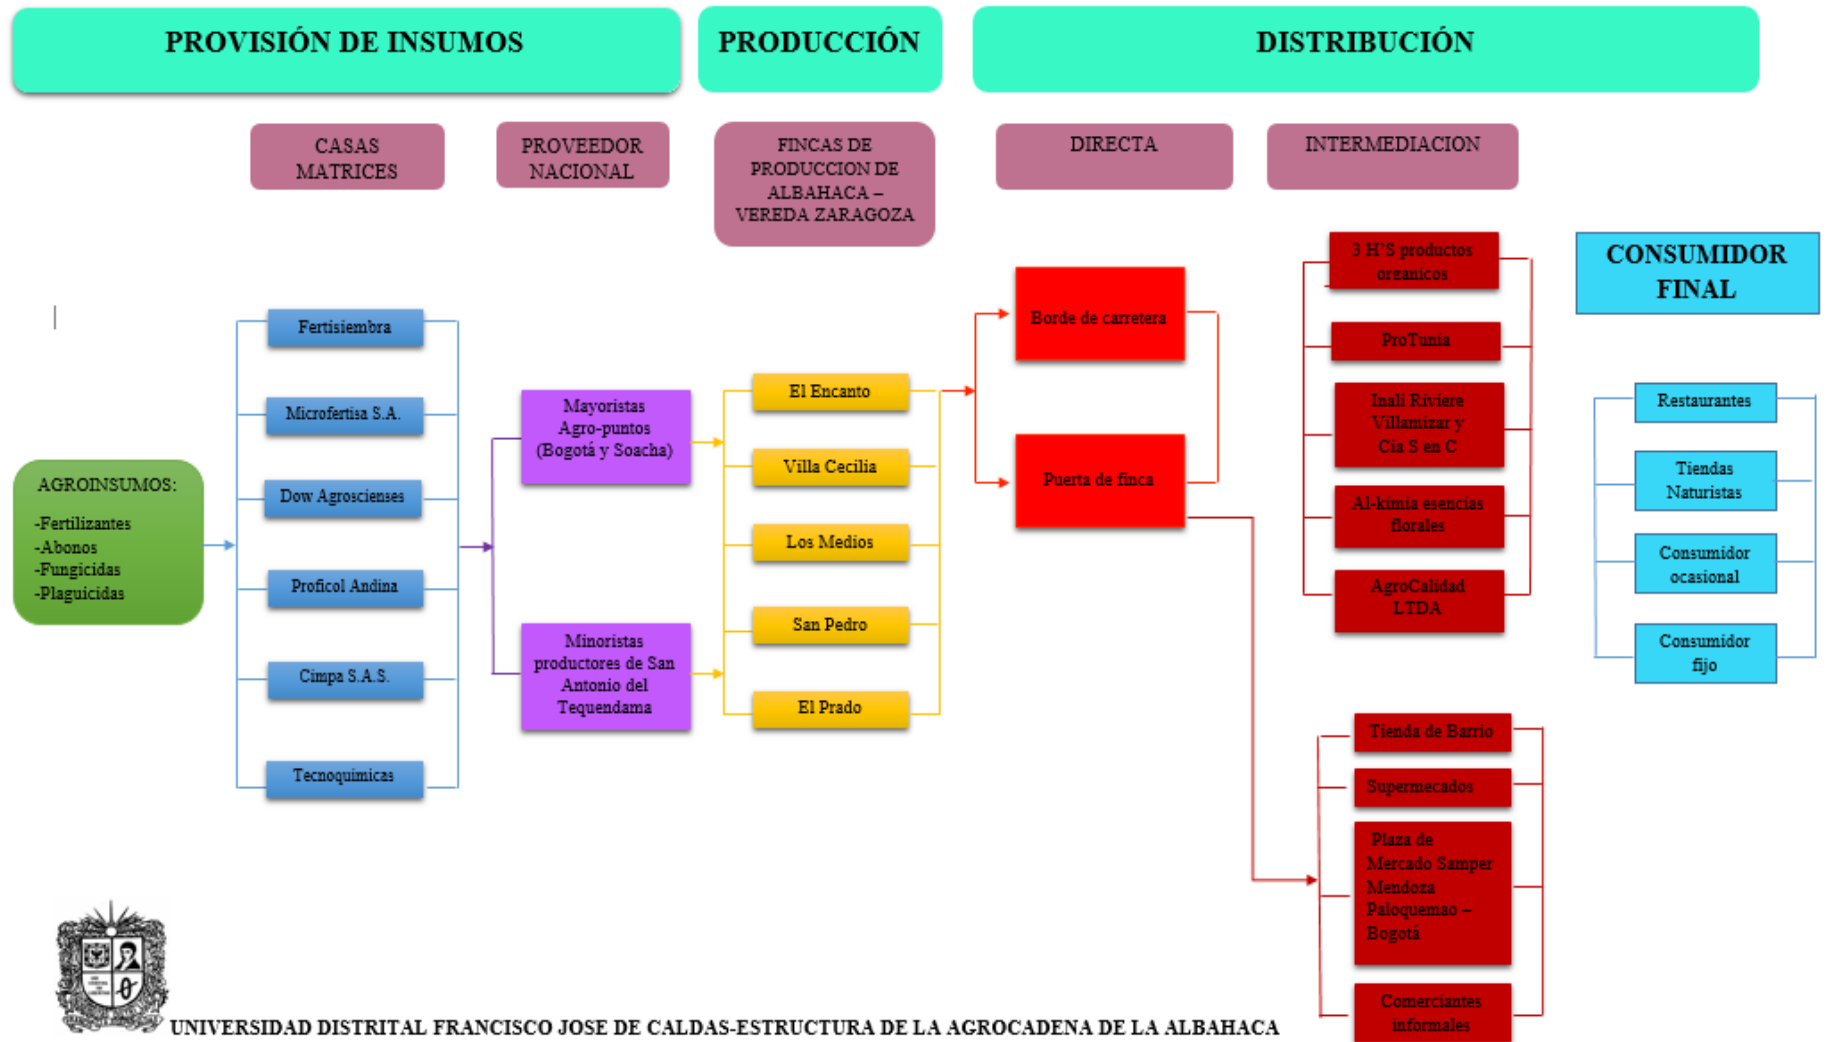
PROVISIÓN DE INSUMOS

PRODUCCIÓN

DISTRIBUCIÓN

CASAS MATRICES

PROVEEDOR NACIONAL

FINCAS DE PRODUCCION DE ALBAHACA – VEREDA ZARAGOZA

DIRECTA

INTERMEDIACION

CONSUMIDOR FINAL

AGROINSUMOS:
-Fertilizantes
-Abonos
-Fungicidas
-Plaguicidas

Fertisiembra

Microfertisa S.A.

Dow Agroscienses

Proficol Andina

Cimpa S.A.S.

Tecnoquimicas

Mayoristas Agro-puntos (Bogotá y Soacha)

Minoristas productores de San Antonio del Tequendama

El Encanto

Villa Cecilia

Los Medios

San Pedro

El Prado

Borde de carretera

Puerta de finca

3 H'S productos organicos

ProTunia

Inali Riviere Villamizar y Cia S en C

Al-kimia esencias florales

AgroCalidad LTDA

Restaurantes

Tiendas Naturistas

Consumidor ocasional

Consumidor fijo

Tienda de Barrio

Supermecados

Plaza de Mercado Samper Mendoza Paloquemao – Bogotá

Comerciantes informales

UNIVERSIDAD DISTRITAL FRANCISCO JOSE DE CALDAS-ESTRUCTURA DE LA AGROCADENA DE LA ALBAHACA